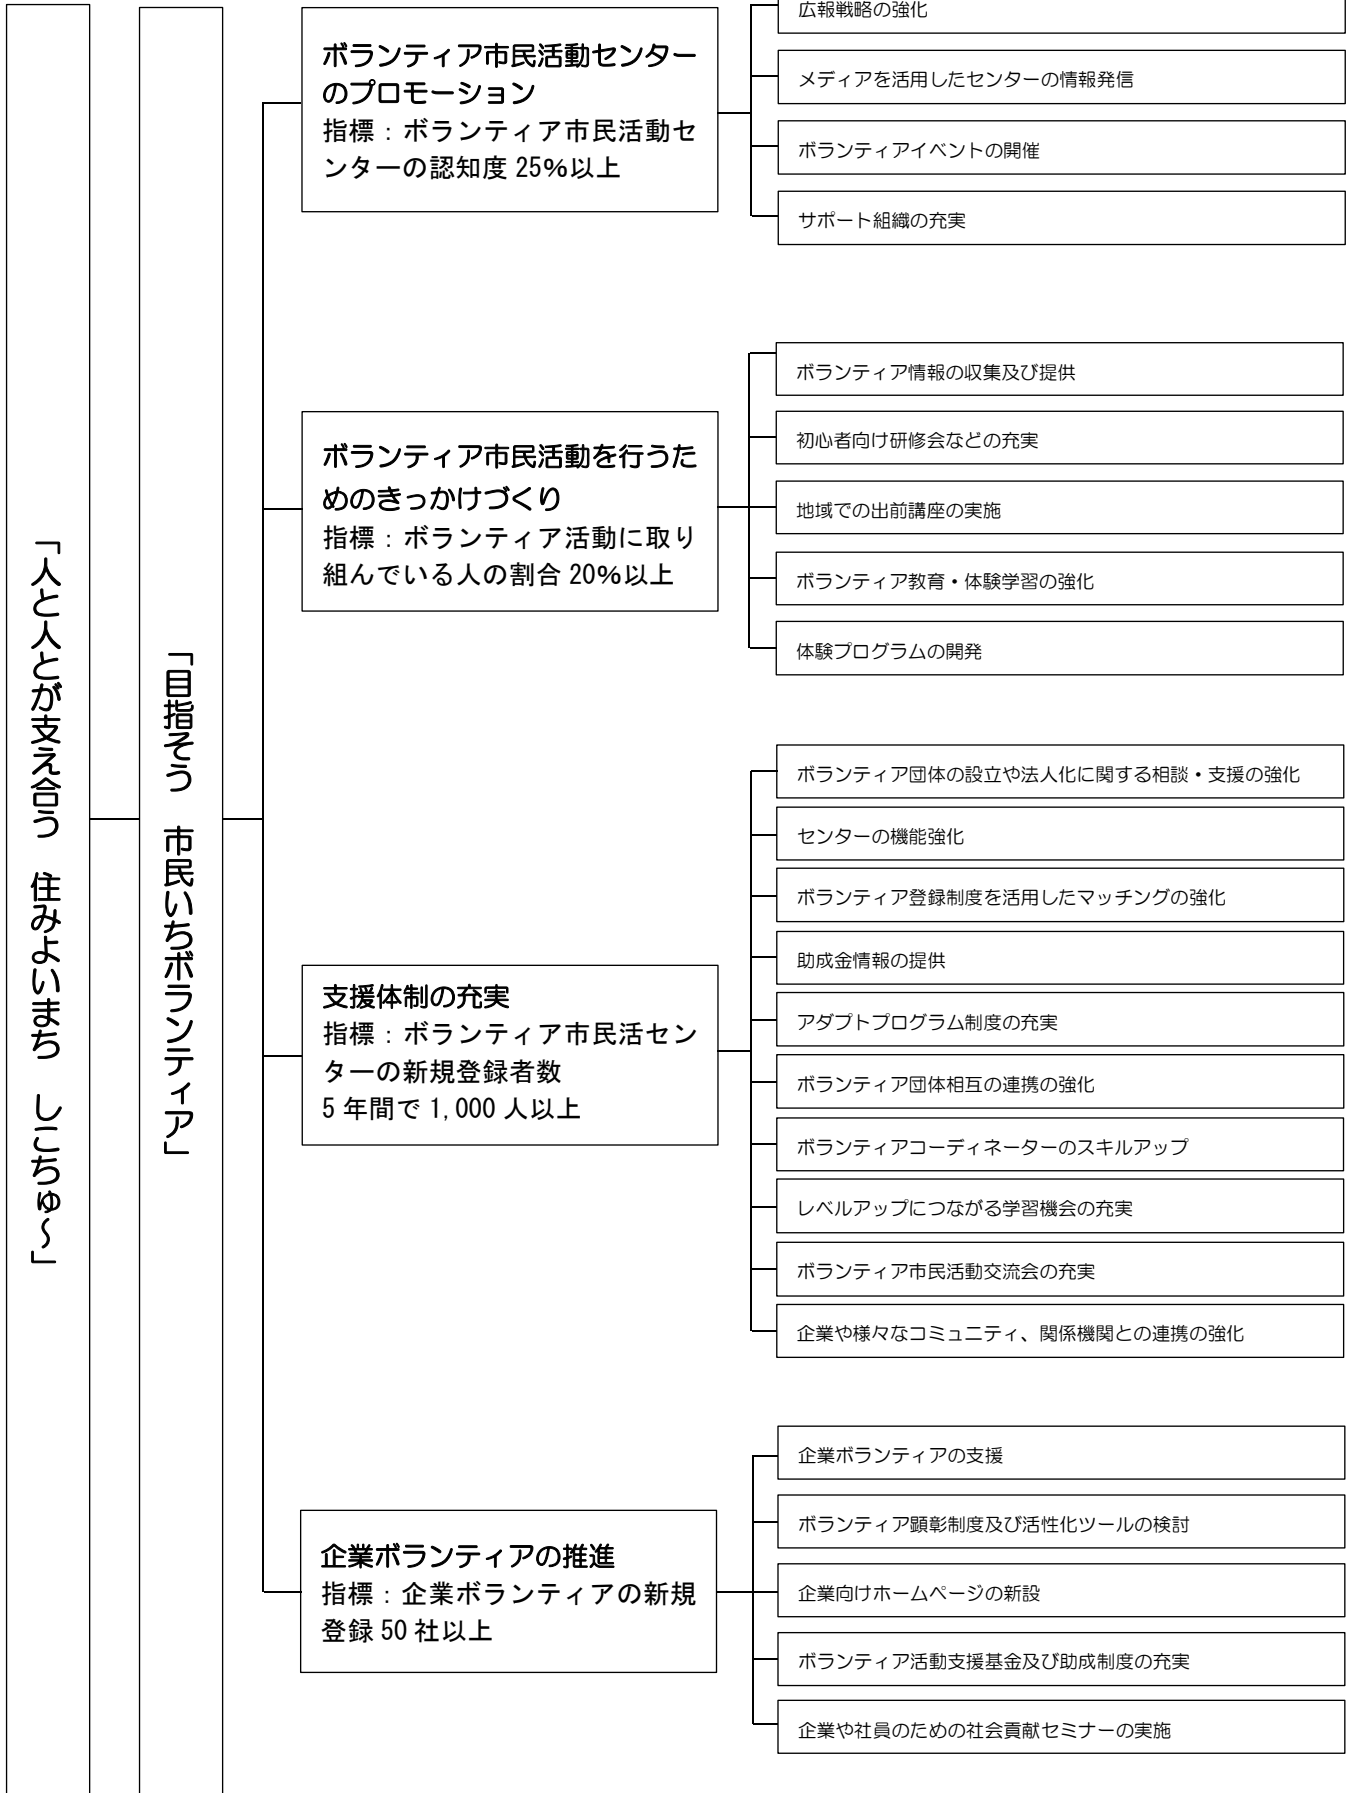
「人と人とが支え合う　住みよいまち　しこちゅ～」

「目指そう　市民いちボランティア」

ボランティア市民活動センターのプロモーション
指標：ボランティア市民活動センターの認知度 25%以上

広報戦略の強化

メディアを活用したセンターの情報発信

ボランティアイベントの開催

サポート組織の充実

ボランティア市民活動を行うためのきっかけづくり
指標：ボランティア活動に取り組んでいる人の割合 20%以上

ボランティア情報の収集及び提供

初心者向け研修会などの充実

地域での出前講座の実施

ボランティア教育・体験学習の強化

体験プログラムの開発

支援体制の充実
指標：ボランティア市民活センターの新規登録者数
5 年間で 1,000 人以上

ボランティア団体の設立や法人化に関する相談・支援の強化

センターの機能強化

ボランティア登録制度を活用したマッチングの強化

助成金情報の提供

アダプトプログラム制度の充実

ボランティア団体相互の連携の強化

ボランティアコーディネーターのスキルアップ

レベルアップにつながる学習機会の充実

ボランティア市民活動交流会の充実

企業や様々なコミュニティ、関係機関との連携の強化

企業ボランティアの推進
指標：企業ボランティアの新規登録 50 社以上

企業ボランティアの支援

ボランティア顕彰制度及び活性化ツールの検討

企業向けホームページの新設

ボランティア活動支援基金及び助成制度の充実

企業や社員のための社会貢献セミナーの実施